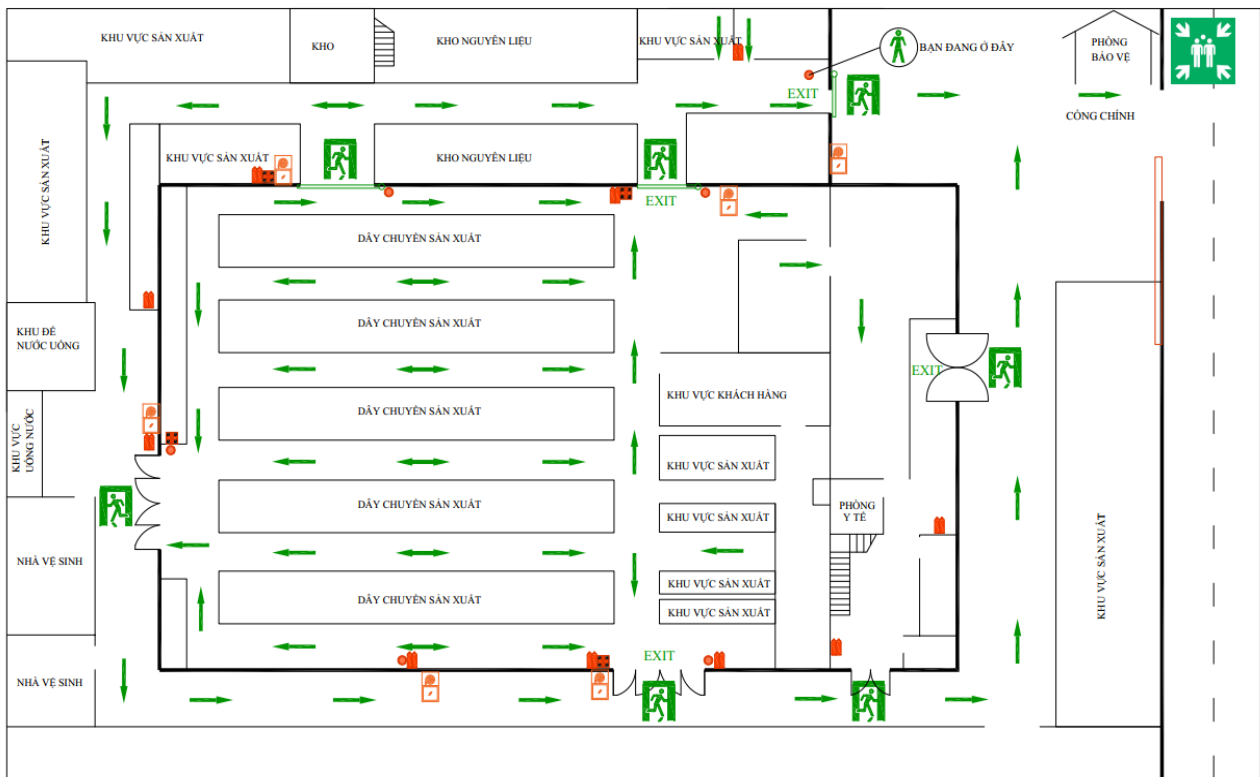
KHU VỰC SẢN XUẤT

KHO

KHO NGUYÊN LIỆU

KHU VỰC SẢN XUẤT

BẠN ĐANG Ở ĐÂY

PHÒNG BẢO VỆ

EXIT

CỔNG CHÍNH

KHU VỰC SẢN XUẤT

KHU VỰC SẢN XUẤT

KHO NGUYÊN LIỆU

EXIT

DÂY CHUYỀN SẢN XUẤT

DÂY CHUYỀN SẢN XUẤT

KHU ĐỂ NƯỚC UỐNG

EXIT

KHU VỰC KHÁCH HÀNG

DÂY CHUYỀN SẢN XUẤT

KHU VỰC UỐNG NƯỚC

KHU VỰC SẢN XUẤT

DÂY CHUYỀN SẢN XUẤT

KHU VỰC SẢN XUẤT

PHÒNG Y TẾ

NHÀ VỆ SINH

KHU VỰC SẢN XUẤT

DÂY CHUYỀN SẢN XUẤT

KHU VỰC SẢN XUẤT

KHU VỰC SẢN XUẤT

EXIT

NHÀ VỆ SINH